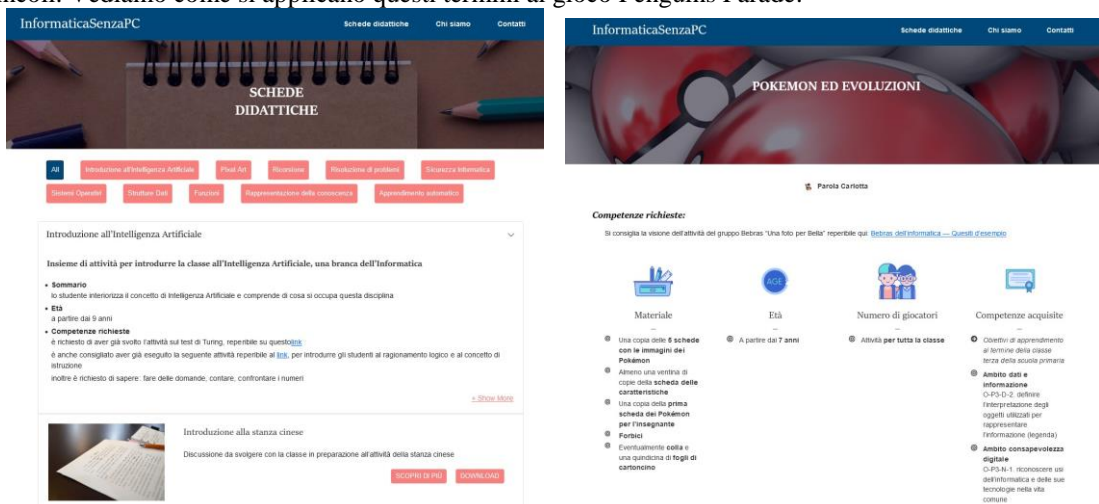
Vediamo come si applicano questi termini al gioco Penguins Parade.

InformaticaSenzaPC
Schede didattiche Chi siamo Contatti

SCHEDE DIDATTICHE

All Introduzione all'Intelligenza Artificiale Pixel Art Ricorsione Risoluzione di problemi Sicurezza Informatica Sistemi Operativi Strutture Dati Funzioni Rappresentazione della conoscenza Apprendimento automatico

Introduzione all'Intelligenza Artificiale

Insieme di attività per introdurre la classe all'Intelligenza Artificiale, una branca dell'Informatica

• Sommario
lo studente interiorizza il concetto di Intelligenza Artificiale e comprende di cosa si occupa questa disciplina
• Età
a partire dai 9 anni
• Competenze richieste
è richiesto di aver già svolto l'attività sul test di Turing, reperibile su questo link
è anche consigliato aver già eseguito la seguente attività reperibile al link, per introdurre gli studenti al ragionamento logico e al concetto di istruzione
inoltre è richiesto di sapere: fare delle domande, contare, confrontare i numeri

+ Show More

Introduzione alla stanza cinese

Discussione da svolgere con la classe in preparazione all'attività della stanza cinese

SCOPRI DI PIÙ DOWNLOAD

InformaticaSenzaPC
Schede didattiche Chi siamo Contatti

POKEMON ED EVOLUZIONI

Parola Carlotta

Competenze richieste:

Si consiglia la visione dell'attività del gruppo Bebras "Una foto per Bella" reperibile qui: Bebras dell'informatica — Quesiti d'esempio

AGE

Materiale
• Una copia delle 6 schede con le immagini dei Pokémon
• Almeno una ventina di copie della scheda delle caratteristiche
• Una copia della prima scheda dei Pokémon per l'insegnante
• Forbici
• Eventualmente colla e una quindicina di fogli di cartoncino

Età
• A partire dai 7 anni

Numero di giocatori
• Attività per tutta la classe

Competenze acquisite
• Obiettivi di apprendimento al termine della classe terza della scuola primaria
• Ambito dati e informazione
O-P3-D-2: definire l'interpretazione degli oggetti utilizzati per rappresentare l'informazione (legenda)
• Ambito consapevolezza digitale
O-P3-N-1: riconoscere usi dell'informatica e delle sue tecnologie nella vita comune